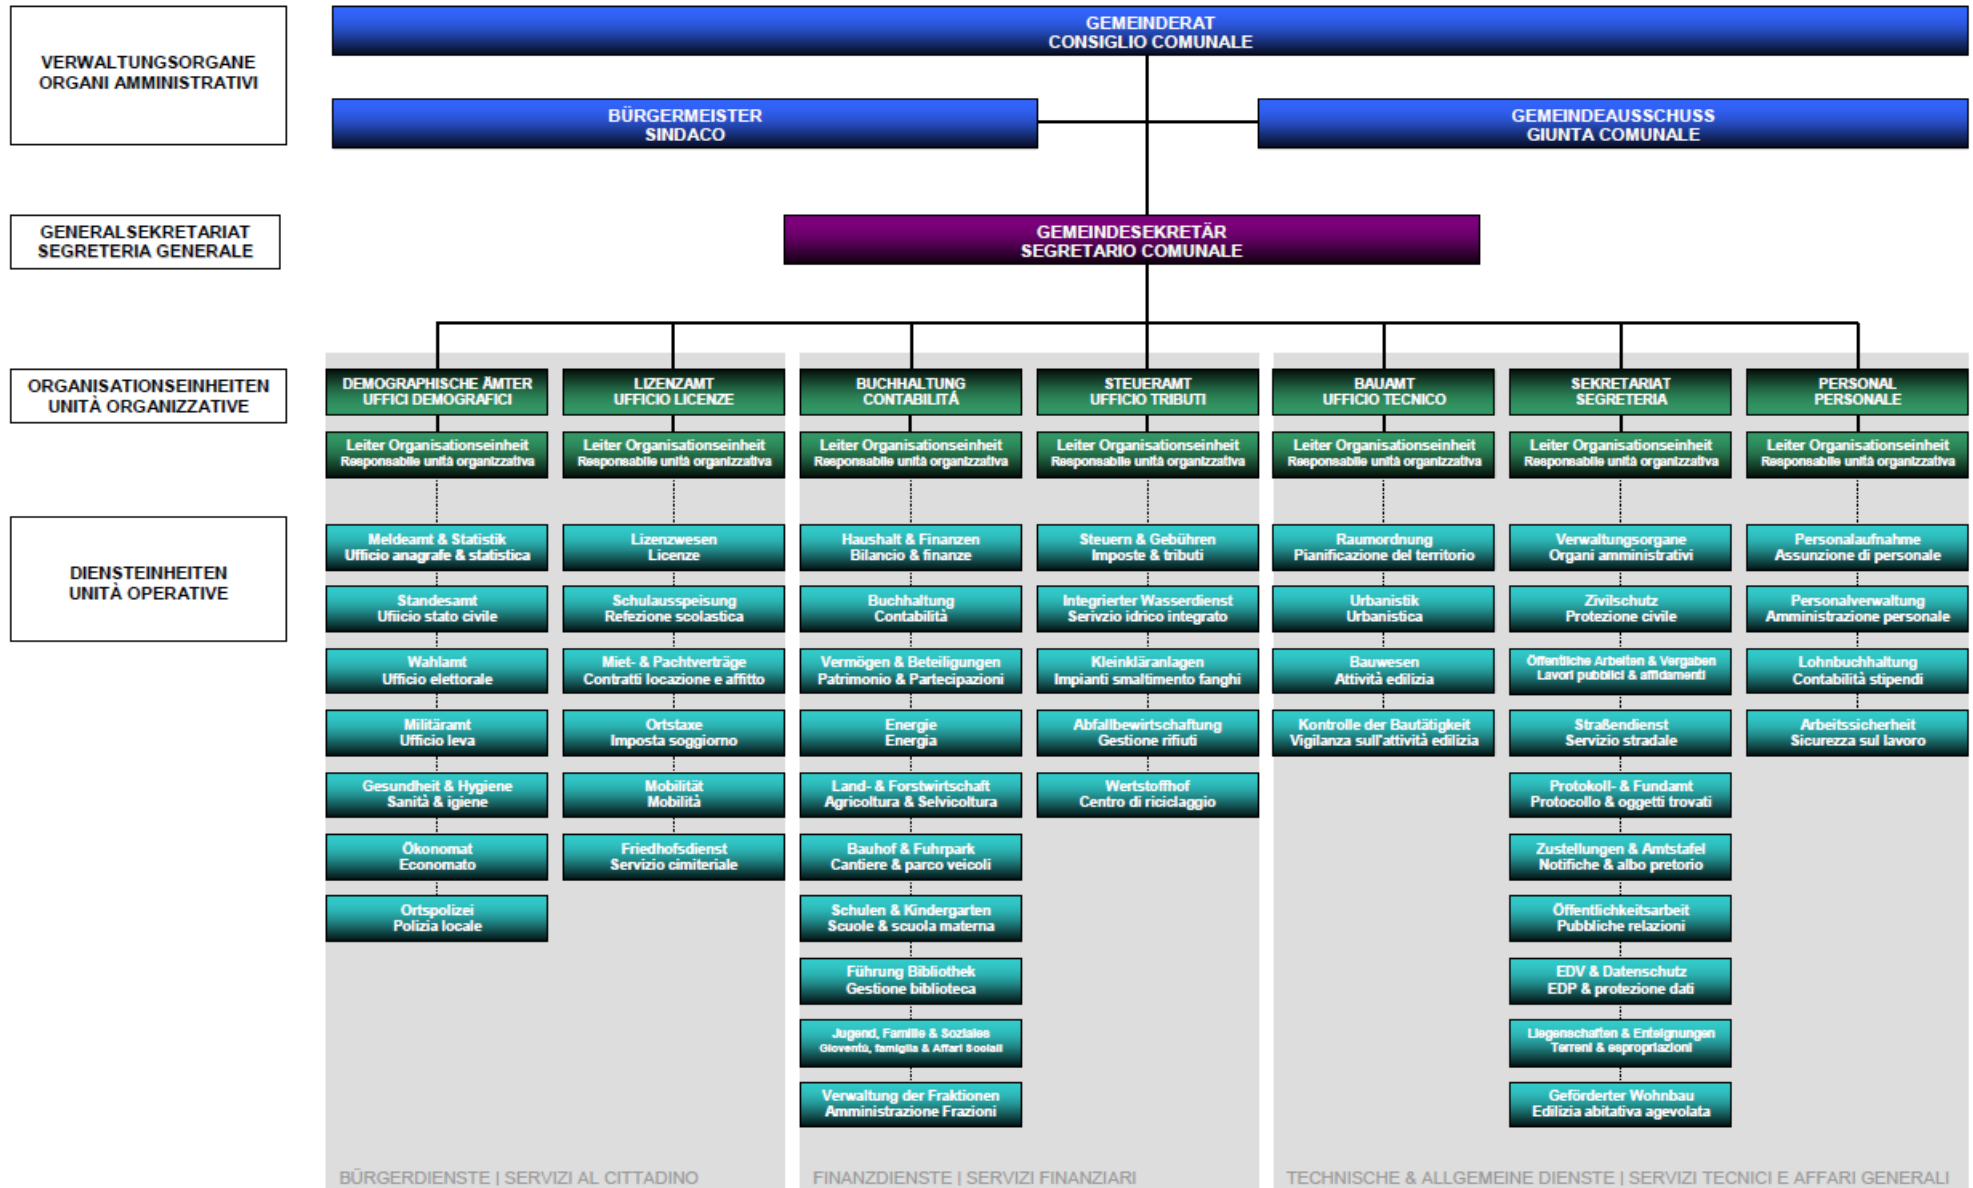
VERWALTUNGSORGANE
ORGANI AMMINISTRATIVI

GEMEINDERAT
CONSIGLIO COMUNALE

BÜRGERMEISTER
SINDACO

GEMEINDEAUSSCHUSS
GIUNTA COMUNALE

GENERALSEKRETARIAT
SEGRETERIA GENERALE

GEMEINDESEKRETÄR
SEGRETARIO COMUNALE

ORGANISATIONSEINHEITEN
UNITÀ ORGANIZZATIVE

DIENSTEINHEITEN
UNITÀ OPERATIVE

DEMOGRAPHISCHE ÄMTER
UFFICI DEMOGRAFICI

Leiter Organisationseinheit
Responsabile unità organizzativa

Meldeamt & Statistik
Ufficio anagrafe & statistica

Standesamt
Ufficio stato civile

Wahlamt
Ufficio elettorale

Militäramt
Ufficio leva

Gesundheit & Hygiene
Sanità & igiene

Ökonomat
Economato

Ortspolizei
Polizia locale

LIZENZAMT
UFFICIO LICENZE

Leiter Organisationseinheit
Responsabile unità organizzativa

Lizenzwesen
Licenze

Schulausspeisung
Refezione scolastica

Miet- & Pachtverträge
Contratti locazione e affitto

Ortstaxe
Imposta soggiorno

Mobilität
Mobilità

Friedhofsdienst
Servizio cimiteriale

BÜRGERDIENSTE | SERVIZI AL CITTADINO

BUCHHALTUNG
CONTABILITÀ

Leiter Organisationseinheit
Responsabile unità organizzativa

Haushalt & Finanzen
Bilancio & finanze

Buchhaltung
Contabilità

Vermögen & Beteiligungen
Patrimonio & Partecipazioni

Energie
Energia

Land- & Forstwirtschaft
Agricoltura & Selvicoltura

Bauhof & Fuhrpark
Cantiere & parco veicoli

Schulen & Kindergarten
Scuole & scuola materna

Führung Bibliothek
Gestione biblioteca

Jugend, Familie & Soziales
Gioventù, famiglia & Affari Sociali

Verwaltung der Fraktionen
Amministrazione Frazioni

STEUERAMT
UFFICIO TRIBUTI

Leiter Organisationseinheit
Responsabile unità organizzativa

Steuern & Gebühren
Imposte & tributi

Integrierter Wasserdienst
Servizio idrico integrato

Kleinkläranlagen
Impianti smaltimento fanghi

Abfallbewirtschaftung
Gestione rifiuti

Wertstoffhof
Centro di riciclaggio

FINANZDIENSTE | SERVIZI FINANZIARI

BAUAMT
UFFICIO TECNICO

Leiter Organisationseinheit
Responsabile unità organizzativa

Raumordnung
Pianificazione del territorio

Urbanistik
Urbanistica

Bauwesen
Attività edilizia

Kontrolle der Bautätigkeit
Vigilanza sull'attività edilizia

SEKRETARIAT
SEGRETERIA

Leiter Organisationseinheit
Responsabile unità organizzativa

Verwaltungsorgane
Organi amministrativi

Zivilschutz
Protezione civile

Öffentliche Arbeiten & Vergaben
Lavori pubblici & affidamenti

Straßendienst
Servizio stradale

Protokoll- & Fundamt
Protocollo & oggetti trovati

Zustellungen & Amtstafel
Notifiche & albo pretorio

Öffentlichkeitsarbeit
Pubbliche relazioni

EDV & Datenschutz
EDP & protezione dati

Liegenschaften & Enteignungen
Terreni & espropriazioni

Geförderter Wohnbau
Edilizia abitativa agevolata

PERSONAL
PERSONALE

Leiter Organisationseinheit
Responsabile unità organizzativa

Personalaufnahme
Assunzione di personale

Personalverwaltung
Amministrazione personale

Lohnbuchhaltung
Contabilità stipendi

Arbeitssicherheit
Sicurezza sul lavoro

TECHNISCHE & ALLGEMEINE DIENSTE | SERVIZI TECNICI E AFFARI GENERALI